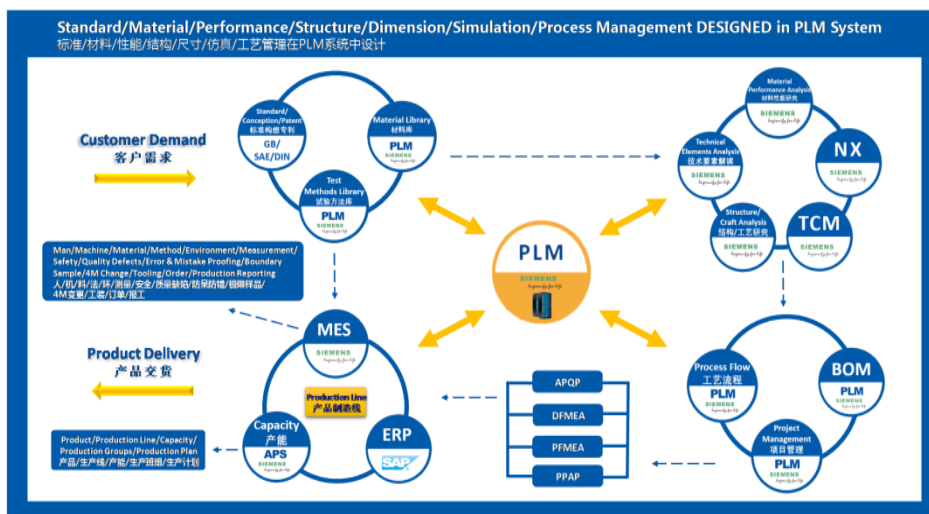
Standard/Material/Performance/Structure/Dimension/Simulation/Process Management DESIGNED in PLM System
标准/材料/性能/结构/尺寸/仿真/工艺管理在PLM系统中设计

Customer Demand
客户需求

Standard/ Conception/Patent
标准构想专利
GB/ SAE/DIN

Material Library
材料库
PLM
SIEMENS

Test Methods Library
试验方法库
PLM
SIEMENS

Material Performance Analysis
材料性能研究
SIEMENS

Technical Elements Analysis
技术要素解读
SIEMENS

NX
SIEMENS

Structure/ Craft Analysis
结构/工艺研究
SIEMENS

TCM
SIEMENS

PLM
SIEMENS

Man/Machine/Material/Method/Environment/Measurement/ Safety/Quality Defects/Error & Mistake Proofing/Boundary Sample/4M Change/Tooling/Order/Production Reporting
人/机/料/法/环/测量/安全/质量缺陷/防呆防错/极限样品/4M变更/工装/订单/报工

MES
SIEMENS

Product Delivery
产品交货

Production Line
产品制造线

Capacity
产能
APS
SIEMENS

ERP
SAP

Product/Production Line/Capacity/ Production Groups/Production Plan
产品/生产线/产能/生产班组/生产计划

APQP
DFMEA
PFMEA
PPAP

Process Flow
工艺流程
PLM
SIEMENS

BOM
PLM
SIEMENS

Project Management
项目管理
PLM
SIEMENS